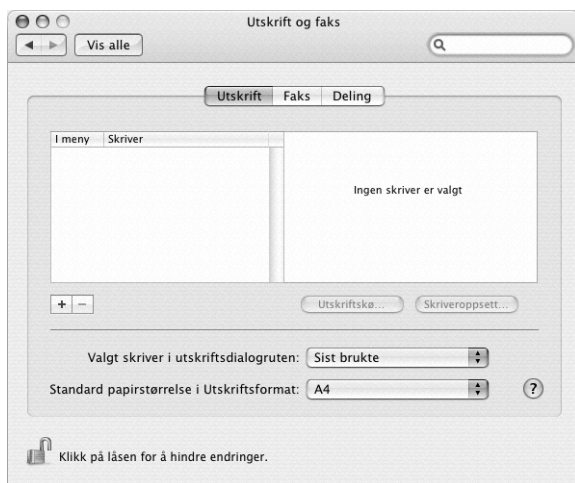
Utskrift og faks

Vis alle

Utskrift Faks Deling

I meny Skriver

Ingen skriver er valgt

+ −

Utskriftskø...

Skriveroppsett...

Valgt skriver i utskriftsdialogruten: Sist brukte

Standard papirstørrelse i Utskriftsformat: A4

?

Klikk på låsen for å hindre endringer.